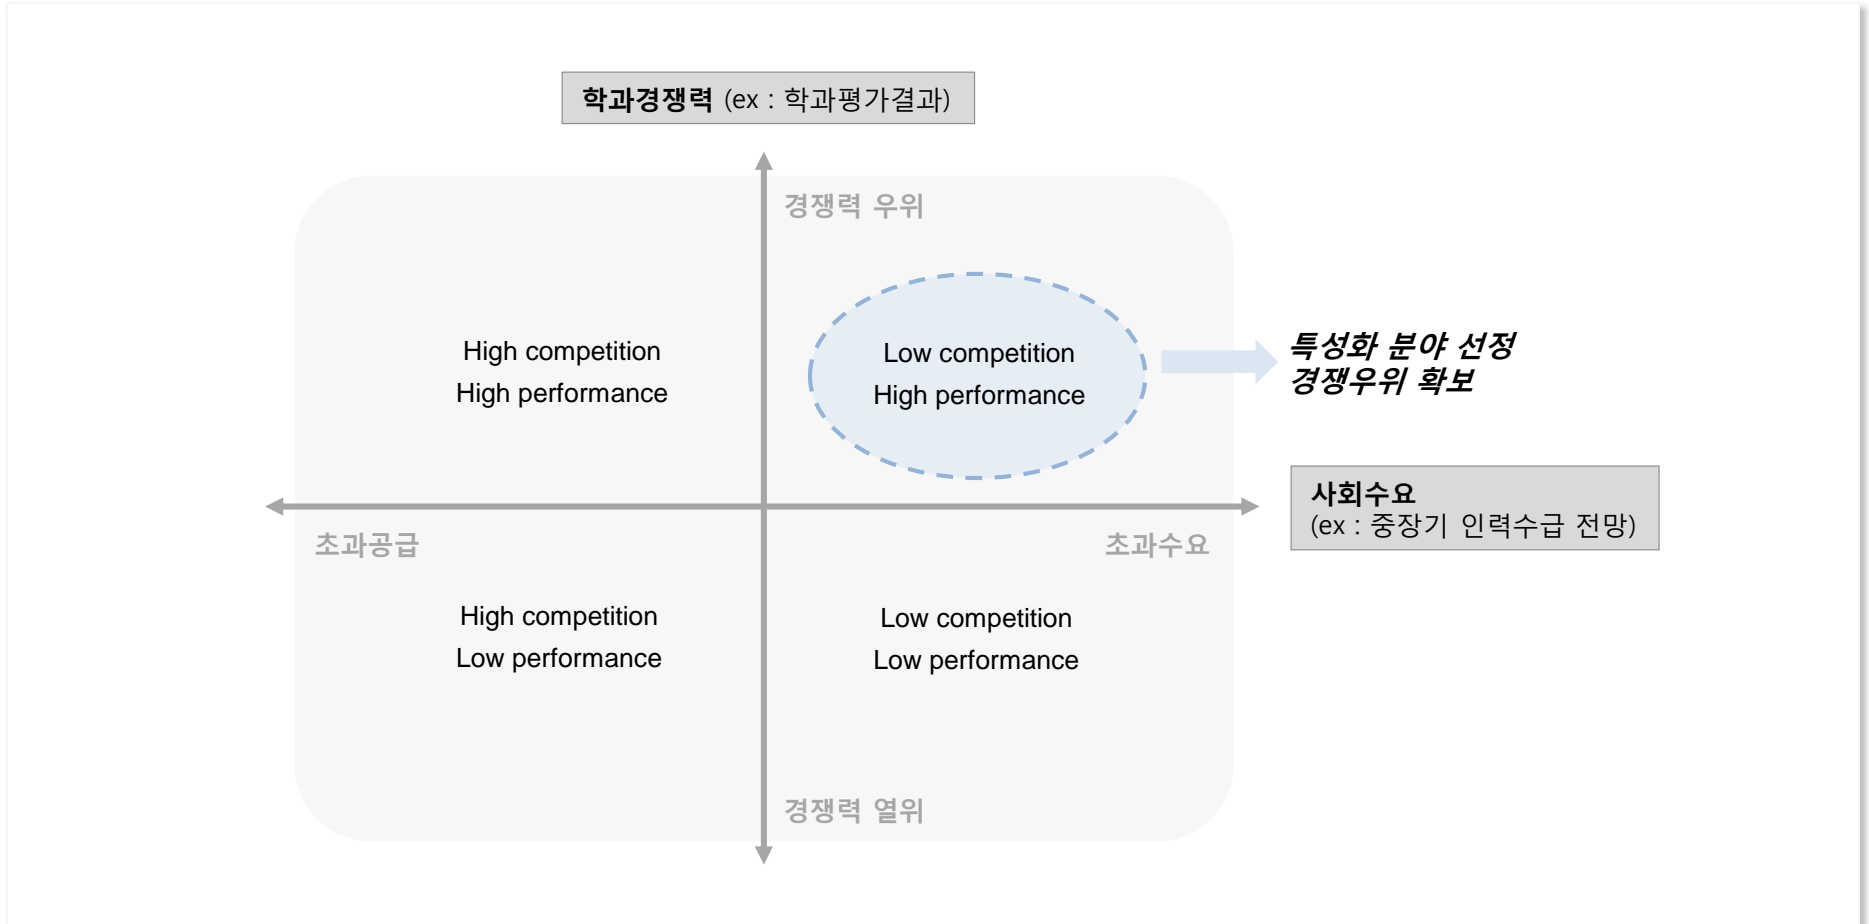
학과경쟁력 (ex : 학과평가결과)

경쟁력 우위

High competition
High performance

Low competition
High performance

특성화 분야 선정
경쟁우위 확보

사회수요
(ex : 중장기 인력수급 전망)

초과공급

초과수요

High competition
Low performance

Low competition
Low performance

경쟁력 열위